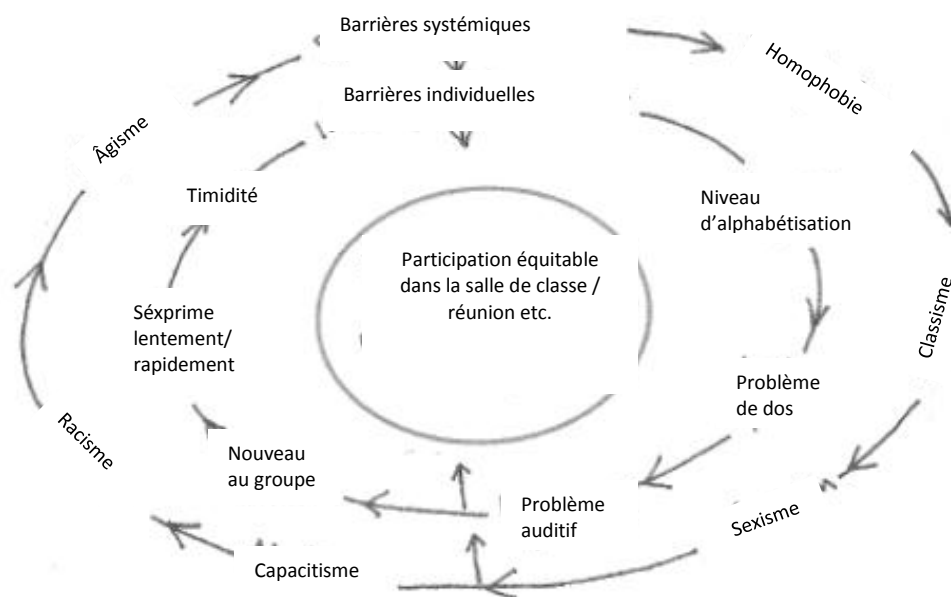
Barrières systémiques

Homophobie

Barrières individuelles

Âgisme

Timidité

Niveau d'alphabétisation

Participation équitable dans la salle de classe / réunion etc.

Séxprime lentement/ rapidement

Classisme

Problème de dos

Racisme

Nouveau au groupe

Problème auditif

Sexisme

Capacitisme